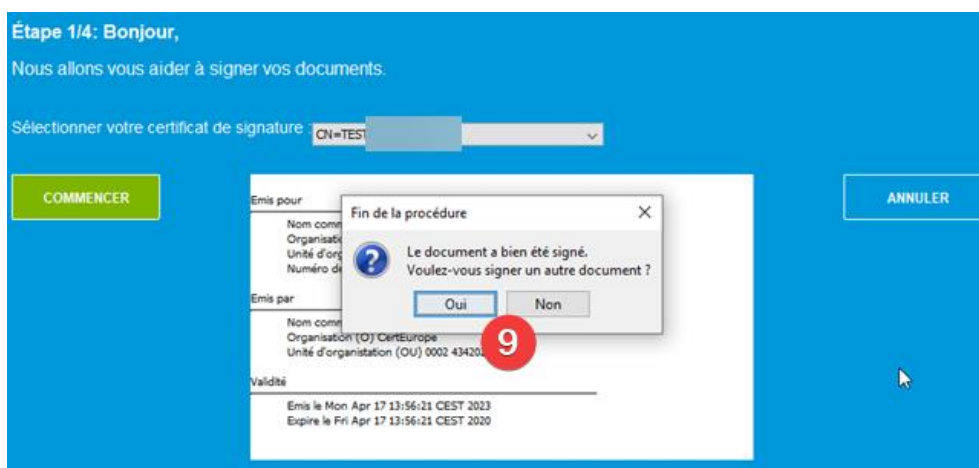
Étape 1/4: Bonjour,

Nous allons vous aider à signer vos documents.

Sélectionner votre certificat de signature : CN=TEST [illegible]

COMMENCER

ANNULER

Emis pour
Nom comm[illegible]
Organisatio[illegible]
Unité d'org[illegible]
Numéro de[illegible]

Emis par
Nom comm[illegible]
Organisation (O) CertEurope
Unité d'organisation (OU) 0002 434202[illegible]

Validité
Emis le Mon Apr 17 13:56:21 CEST 2023
Expire le Fri Apr 17 13:56:21 CEST 2020

Fin de la procédure
×
Le document a bien été signé.
Voulez-vous signer un autre document ?
Oui
Non

9